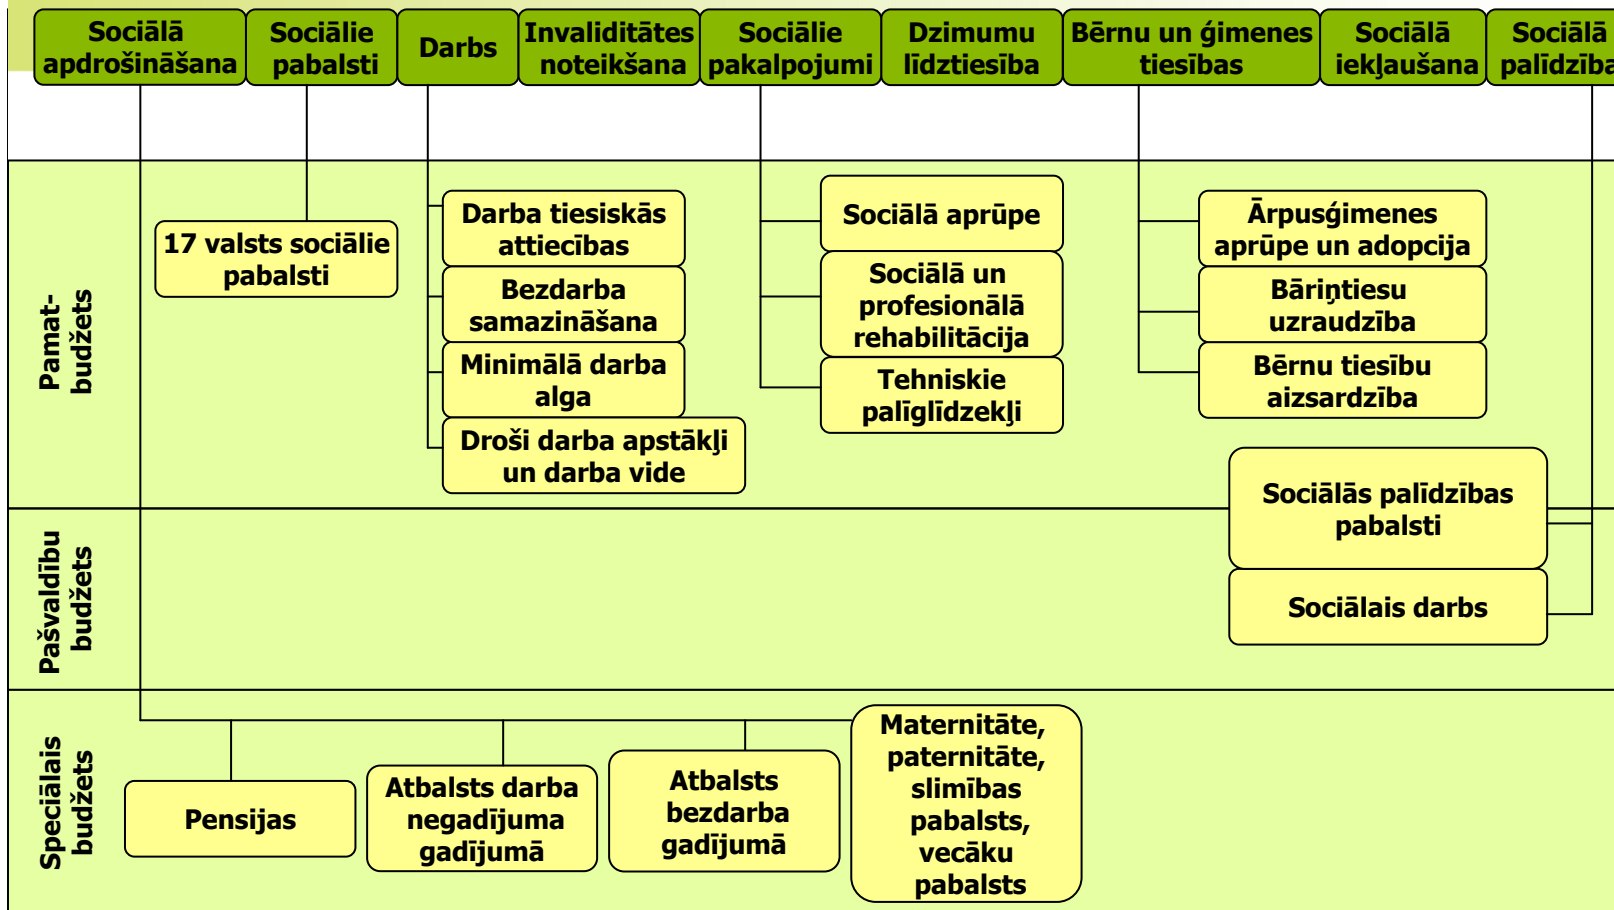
Sociālā apdrošināšana
Sociālie pabalsti
Darbs
Invaliditātes noteikšana
Sociālie pakalpojumi
Dzimumu līdztiesība
Bērnu un ģimenes tiesības
Sociālā iekļaušana
Sociālā palīdzība

Pamat-budžets

17 valsts sociālie pabalsti

Darba tiesiskās attiecības
Bezdarba samazināšana
Minimālā darba alga
Droši darba apstākļi un darba vide

Sociālā aprūpe
Sociālā un profesionālā rehabilitācija
Tehniskie palīglīdzekļi

Ārpusģimenes aprūpe un adopcija
Bāriņtiesu uzraudzība
Bērnu tiesību aizsardzība

Pašvaldību budžets

Sociālās palīdzības pabalsti
Sociālais darbs

Speciālais budžets

Pensijas
Atbalsts darba negadījuma gadījumā
Atbalsts bezdarba gadījumā
Maternitāte, paternitāte, slimības pabalsts, vecāku pabalsts